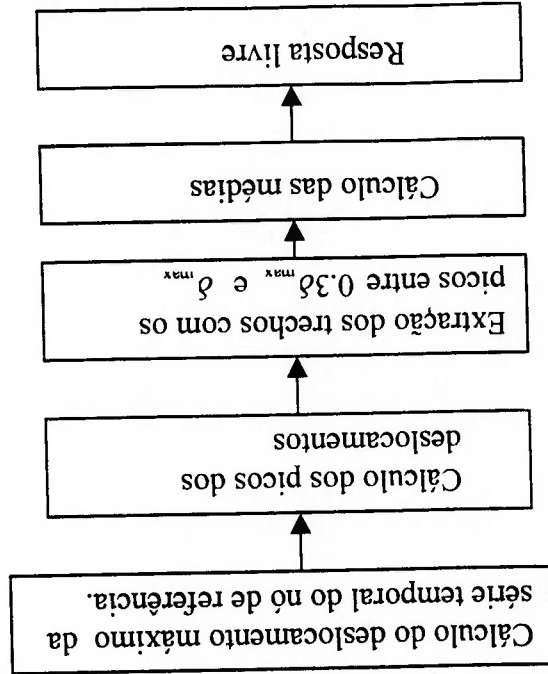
Cálculo do deslocamento máximo da série temporal do nó de referência.

Cálculo dos picos dos deslocamentos

Extração dos trechos com os picos entre $0.3\delta_{max}$ e $\delta_{max}$

Cálculo das médias

Resposta livre